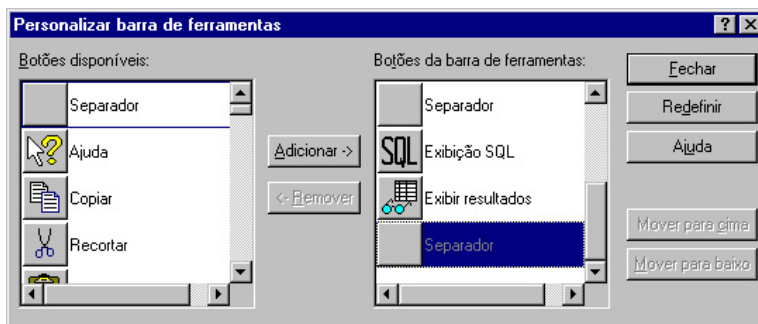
Personalizar barra de ferramentas

?

Botões disponíveis:

Separador

Ajuda

Copiar

Recortar

Adicionar ->

<- Remover

Botões da barra de ferramentas:

Separador

SQL Exibição SQL

Exibir resultados

Separador

Fechar

Redefinir

Ajuda

Mover para cima

Mover para baixo